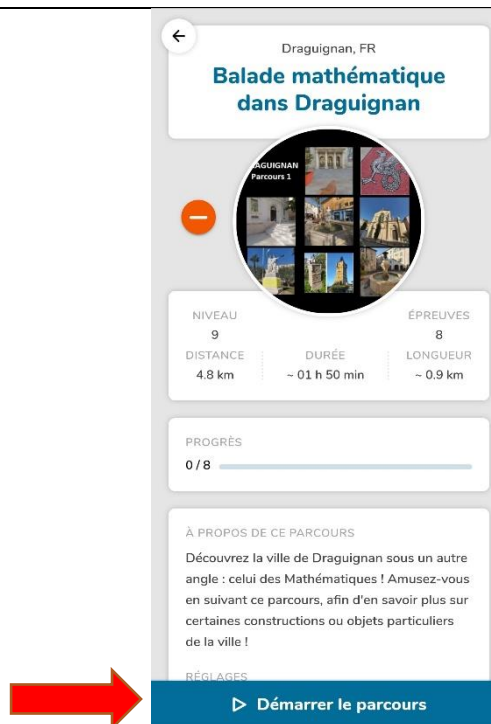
Draguignan, FR

Balade mathématique dans Draguignan

AGUIGNAN
Parcours 1

NIVEAU
9

ÉPREUVES
8

DISTANCE
4.8 km

DURÉE
~ 01 h 50 min

LONGUEUR
~ 0.9 km

PROGRÈS
0 / 8

À PROPOS DE CE PARCOURS

Découvrez la ville de Draguignan sous un autre angle : celui des Mathématiques ! Amusez-vous en suivant ce parcours, afin d'en savoir plus sur certaines constructions ou objets particuliers de la ville !

RÉGLAGES

▷ Démarrer le parcours